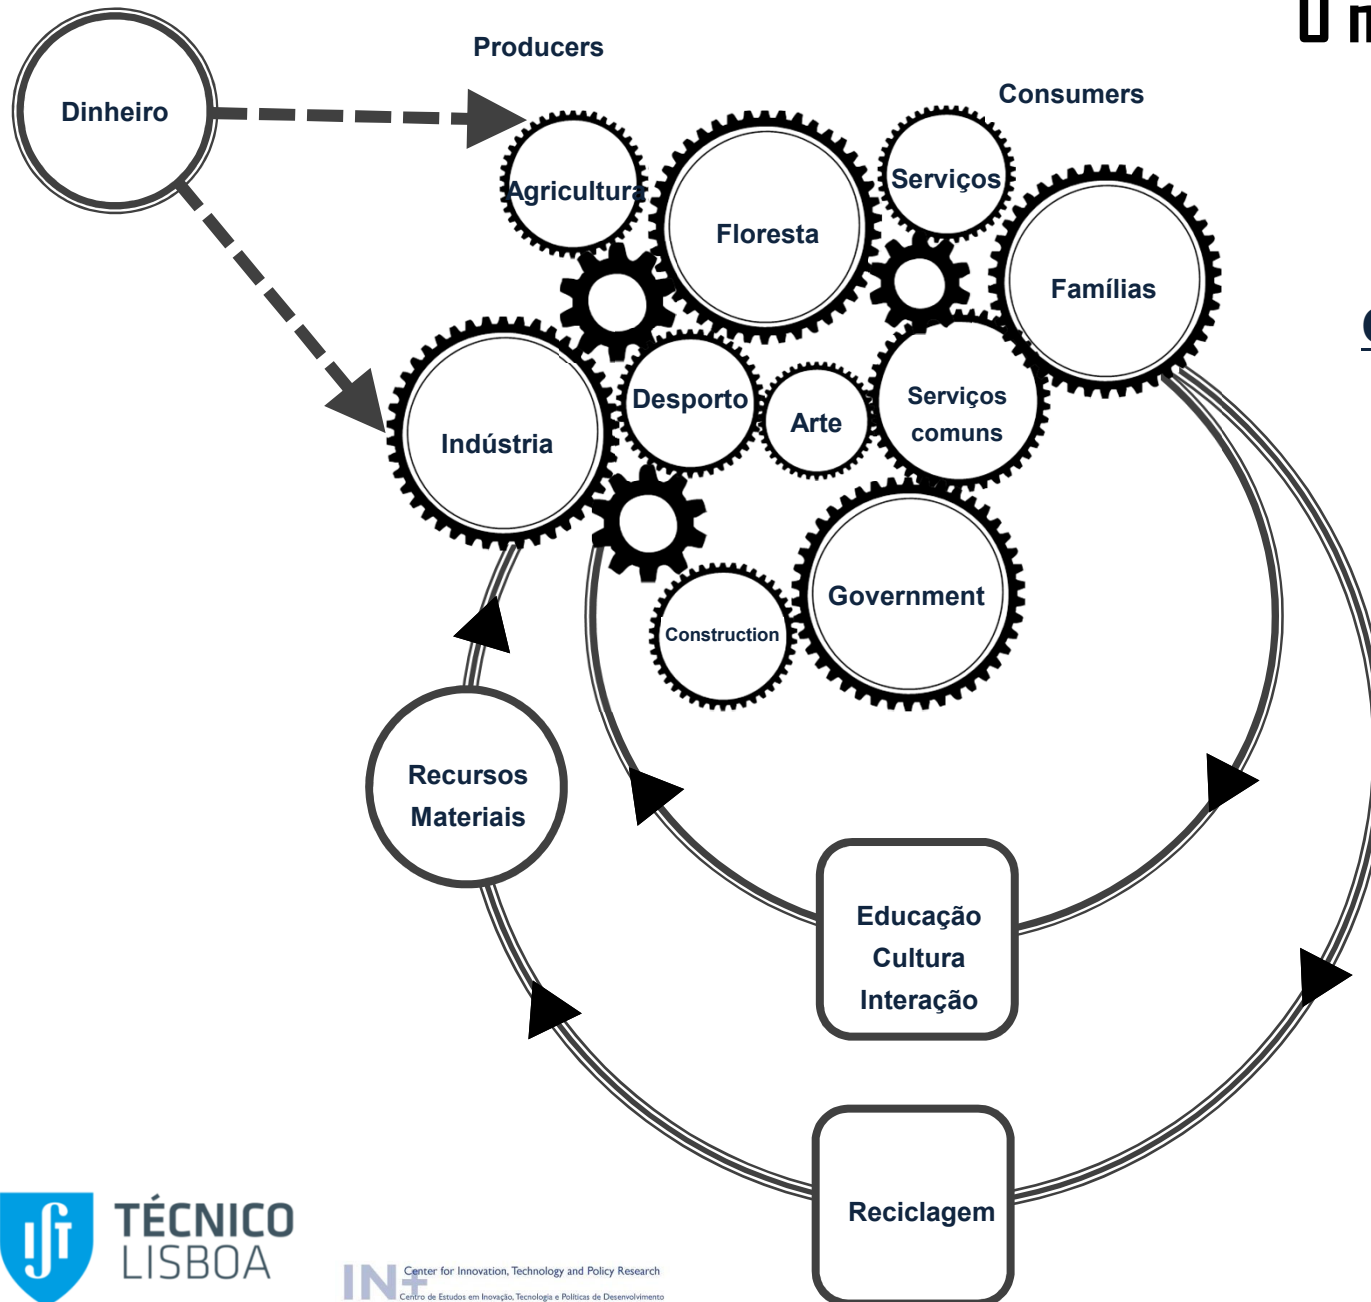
Producers

Consumers

Dinheiro

Agricultura

Floresta

Serviços

Famílias

Indústria

Desporto

Arte

Serviços comuns

Construction

Government

Recursos Materiais

Educação Cultura Interação

Reciclagem

TÉCNICO LISBOA

IN+ Center for Innovation, Technology and Policy Research
Centro de Estudos em Inovação, Tecnologia e Políticas de Desenvolvimento